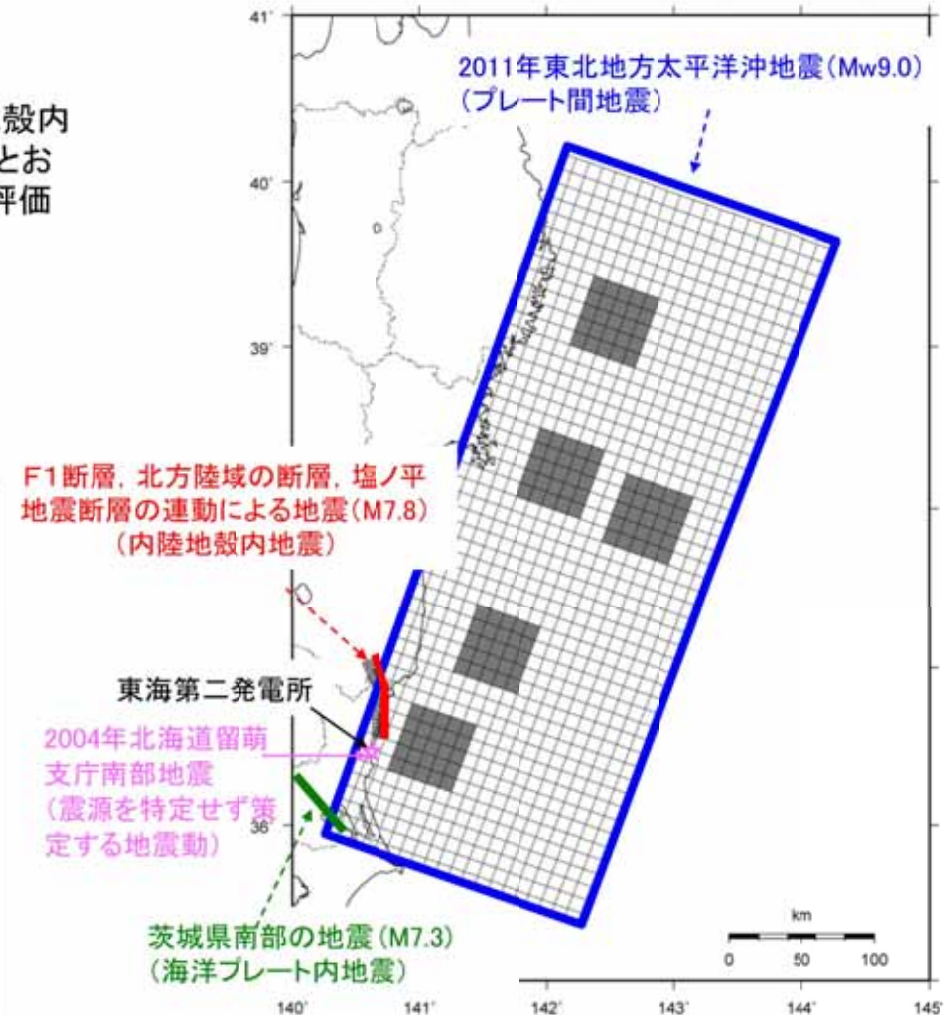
殻内
とお
評価

41°

2011年東北地方太平洋沖地震（Mw9.0）
（プレート間地震）

40°

39°

F1断層，北方陸域の断層，塩ノ平地震断層の連動による地震（M7.8）
（内陸地殻内地震）

東海第二発電所

2004年北海道留萌支庁南部地震
（震源を特定せず策定する地震動）

36°

茨城県南部の地震（M7.3）
（海洋プレート内地震）

km
0 50 100

140° 141° 142° 143° 144° 145°